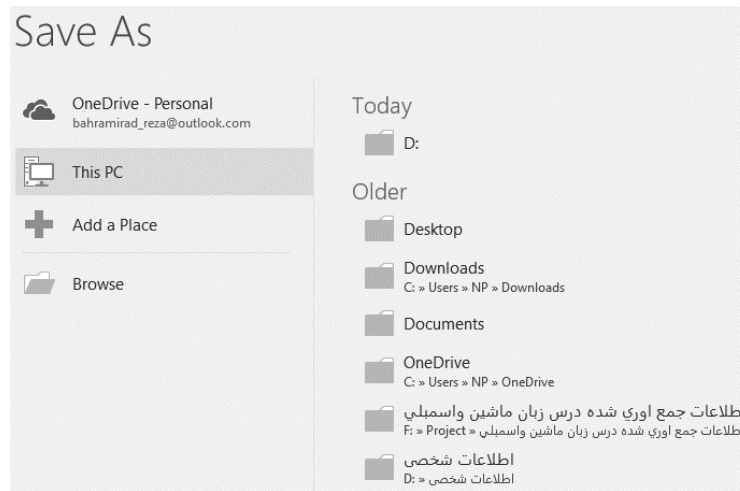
Save As

OneDrive - Personal
bahramirad_reza@outlook.com

This PC

Add a Place

Browse

Today

D:

Older

Desktop

Downloads
C: » Users » NP » Downloads

Documents

OneDrive
C: » Users » NP » OneDrive

اطلاعات جمع اوري شده درس زبان ماشين واسمبلي
F: » Project » اطلاعات جمع اوري شده درس زبان ماشين واسمبلي

اطلاعات شخصی
D: » اطلاعات شخصی